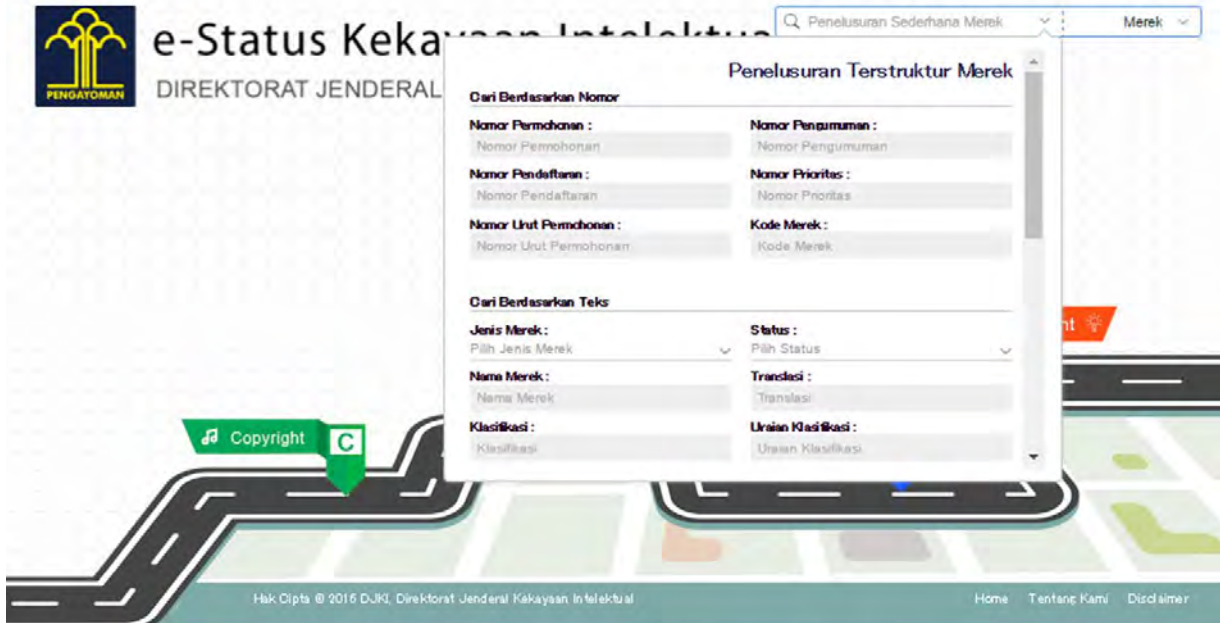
PENGAYOMAN

e-Status Keka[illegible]

DIREKTORAT JENDERAL

Penelusuran Sederhana Merek

Merek

Penelusuran Terstruktur Merek

Cari Berdasarkan Nomor

Nomor Permohonan :

Nomor Permohonan

Nomor Pengumuman :

Nomor Pengumuman

Nomor Pendaftaran :

Nomor Pendaftaran

Nomor Prioritas :

Nomor Prioritas

Nomor Urut Permohonan :

Nomor Urut Permohonan

Kode Merek :

Kode Merek

Cari Berdasarkan Teks

Jenis Merek :

Pilih Jenis Merek

Status :

Pilih Status

Nama Merek :

Nama Merek

Translasi :

Translasi

Klasifikasi :

Klasifikasi

Uraian Klasifikasi :

Uraian Klasifikasi

Copyright

C

nt

Hak Cipta © 2016 DJKI, Direktorat Jenderal Kekayaan Intelektual

Home Tentang Kami Disclaimer